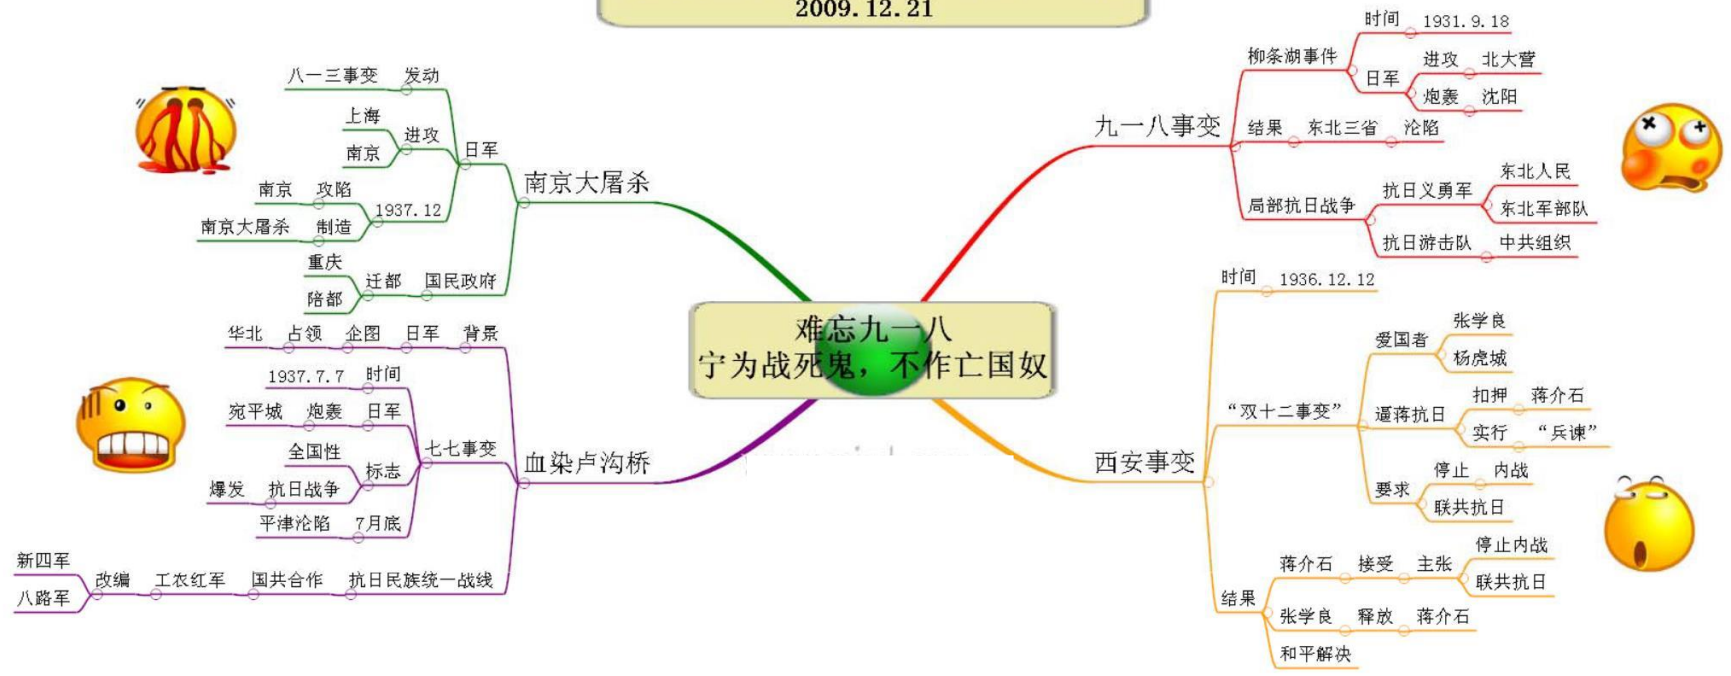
2009.12.21

难忘九一八
宁为战死鬼，不作亡国奴

九一八事变
柳条湖事件
时间 1931.9.18
日军
进攻 北大营
炮轰 沈阳
结果 东北三省 沦陷
局部抗日战争
抗日义勇军
东北人民
东北军部队
抗日游击队 中共组织

西安事变
时间 1936.12.12
“双十二事变”
爱国者
张学良
杨虎城
逼蒋抗日
扣押 蒋介石
实行 “兵谏”
要求
停止 内战
联共抗日
结果
蒋介石 接受 主张
停止内战
联共抗日
张学良 释放 蒋介石
和平解决

南京大屠杀
日军
八一三事变 发动
进攻
上海
南京
1937.12
南京 攻陷
南京大屠杀 制造
国民政府
迁都
重庆
陪都

血染卢沟桥
背景 日军 企图 占领 华北
七七事变
时间 1937.7.7
日军 炮轰 宛平城
标志
全国性
抗日战争 爆发
7月底 平津沦陷
抗日民族统一战线 国共合作 工农红军 改编
新四军
八路军